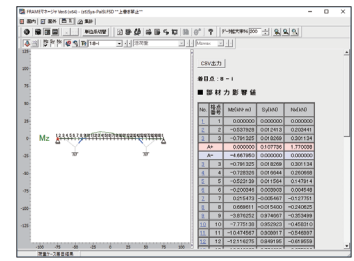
FRAME マネージャー Ver.6 (x64) - [ct03ja-Fwd0.F6D "上部構造"]

入力 | 計算 | 照査 | 表示

データ表示率 200

CSV出力

着目点：8－1

■ 部材力影響値

Mz

| No. | 格点番号 | Mz(kN·m) | Qy(kN) | N(kN) |
|---|---|---|---|---|
| 1 | 1 | 0.000000 | 0.000000 | 0.000000 |
| 2 | 2 | -0.537628 | 0.012413 | 0.202441 |
| 3 | 3 | -0.791325 | 0.018209 | 0.301134 |
| A+ | | 0.000000 | 0.107736 | 1.770000 |
| A- | | -4.467963 | 0.000000 | 0.000000 |
| 3 | 4 | -0.791325 | 0.018209 | 0.301134 |
| 4 | 5 | -0.722130 | 0.016644 | 0.260666 |
| 5 | 6 | -0.522130 | 0.011504 | 0.147914 |
| 6 | 7 | -0.200046 | 0.005003 | 0.004548 |
| 7 | 8 | 0.215473 | -0.005467 | -0.127751 |
| 8 | 9 | 0.669601 | -0.015400 | -0.240625 |
| 9 | 10 | -0.676252 | 0.974687 | -0.353489 |
| 10 | 11 | -7.775130 | 0.052923 | -0.456010 |
| 11 | 12 | -10.474567 | 0.038917 | -0.546697 |
| 12 | 13 | -12.116275 | 0.049195 | -0.615659 |

"10" "10"

測量データ表示画面